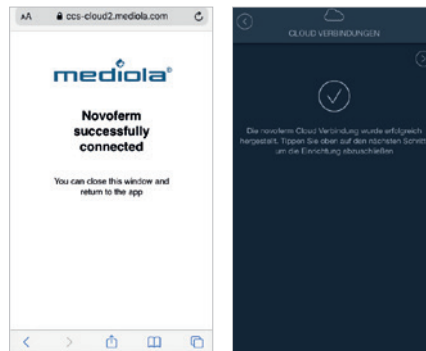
AA ccs-cloud2.mediola.com

mediola®

Novoferm successfully connected

You can close this window and return to the app

CLOUD VERBINDUNGEN

Die novoferm Cloud Verbindung wurde erfolgreich hergestellt. Tippen Sie oben auf den nächsten Schritt um die Einrichtung abzuschließen